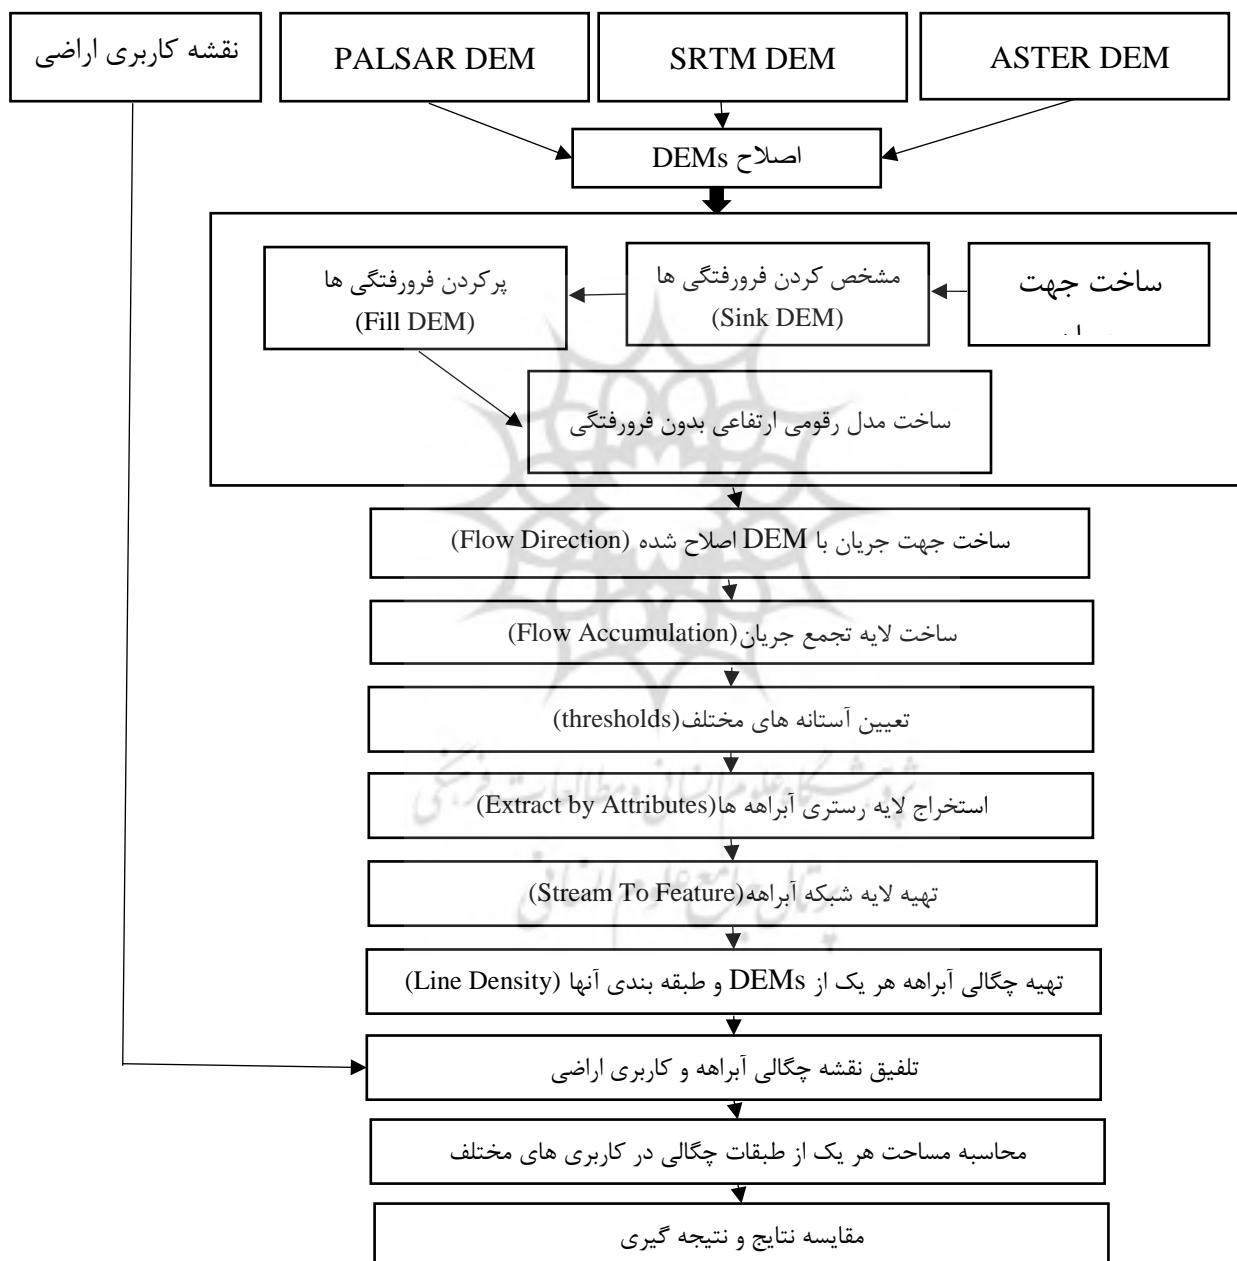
نقشه کاربری اراضی

PALSAR DEM

SRTM DEM

ASTER DEM

اصلاح DEMs

ساخت جهت

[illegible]

مشخص کردن فرورفتگی ها (Sink DEM)

پرکردن فرورفتگی ها (Fill DEM)

ساخت مدل رقومی ارتفاعی بدون فرورفتگی

ساخت جهت جریان با DEM اصلاح شده (Flow Direction)

ساخت لایه تجمع جریان(Flow Accumulation)

تعیین آستانه های مختلف(thresholds)

استخراج لایه رستری آبراهه ها(Extract by Attributes)

تهیه لایه شبکه آبراهه(Stream To Feature)

تهیه چگالی آبراهه هر یک از DEMs و طبقه بندی آنها (Line Density)

تلفیق نقشه چگالی آبراهه و کاربری اراضی

محاسبه مساحت هر یک از طبقات چگالی در کاربری های مختلف

مقایسه نتایج و نتیجه گیری